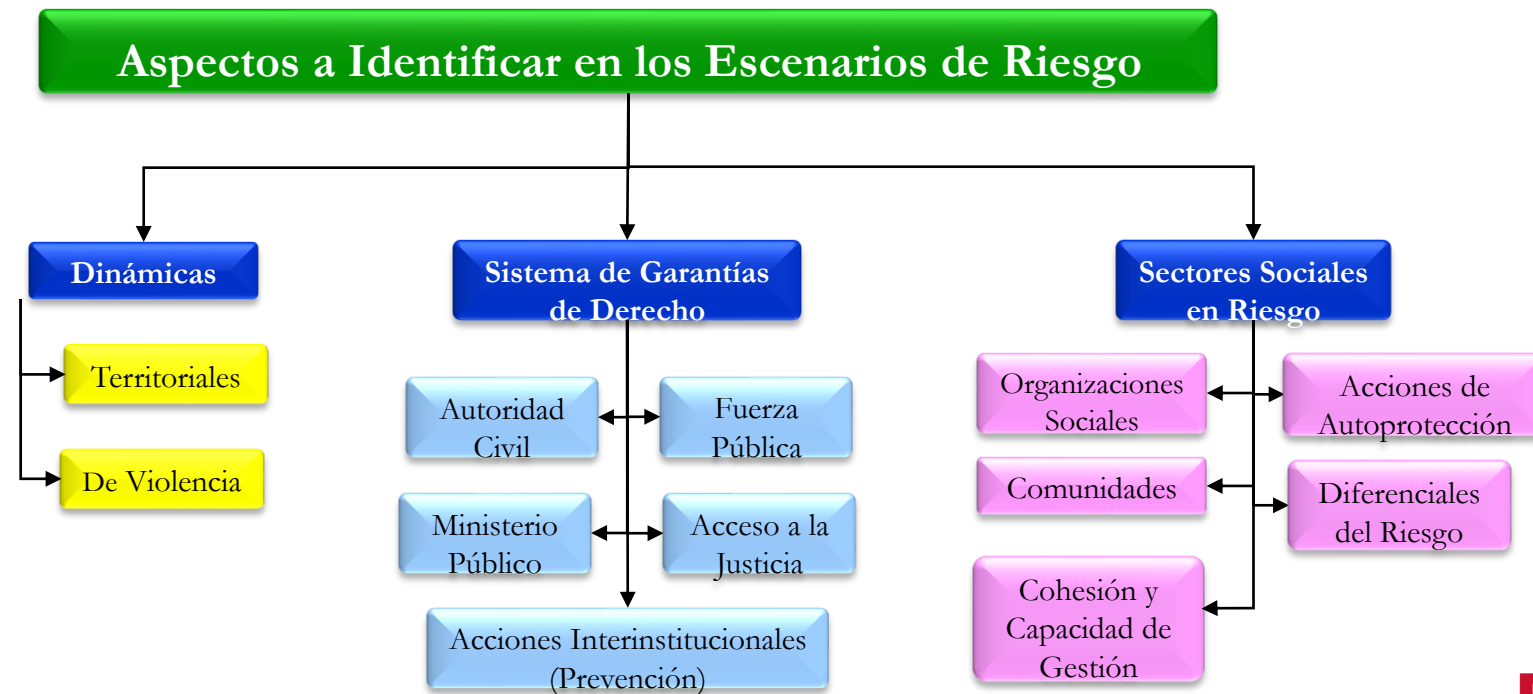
Aspectos a Identificar en los Escenarios de Riesgo

Dinámicas

Territoriales

De Violencia

Sistema de Garantías de Derecho

Autoridad Civil

Fuerza Pública

Ministerio Público

Acceso a la Justicia

Acciones Interinstitucionales (Prevención)

Sectores Sociales en Riesgo

Organizaciones Sociales

Acciones de Autoprotección

Comunidades

Diferenciales del Riesgo

Cohesión y Capacidad de Gestión